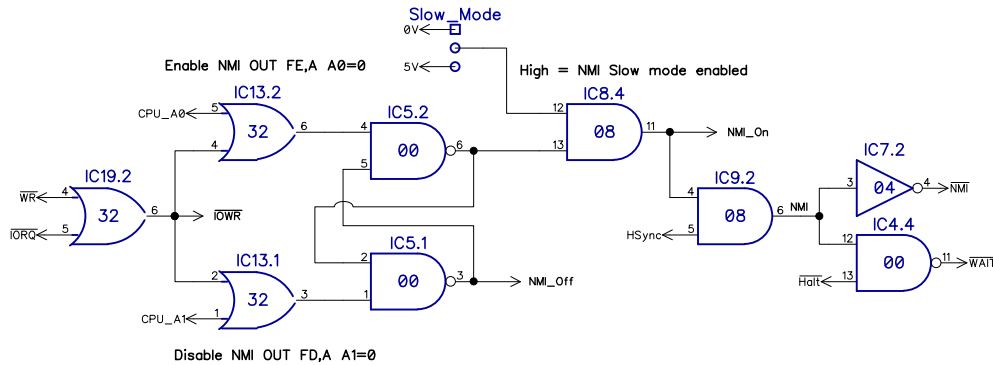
Slow_Mode
0V
5V
High = NMI Slow mode enabled
Enable NMI OUT FE,A A0=0
IC13.2
CPU_A0
5
4
32
6
IC5.2
4
5
00
6
IC8.4
12
13
08
11
NMI_On
IC19.2
$\overline{WR}$
4
$\overline{IORQ}$
5
32
6
$\overline{IOWR}$
IC9.2
4
HSync
5
08
6
NMI
IC7.2
3
04
4
$\overline{NMI}$
IC4.4
12
13
$\overline{Halt}$
00
11
$\overline{WAIT}$
IC13.1
2
CPU_A1
1
32
3
IC5.1
2
1
00
3
NMI_Off
Disable NMI OUT FD,A A1=0